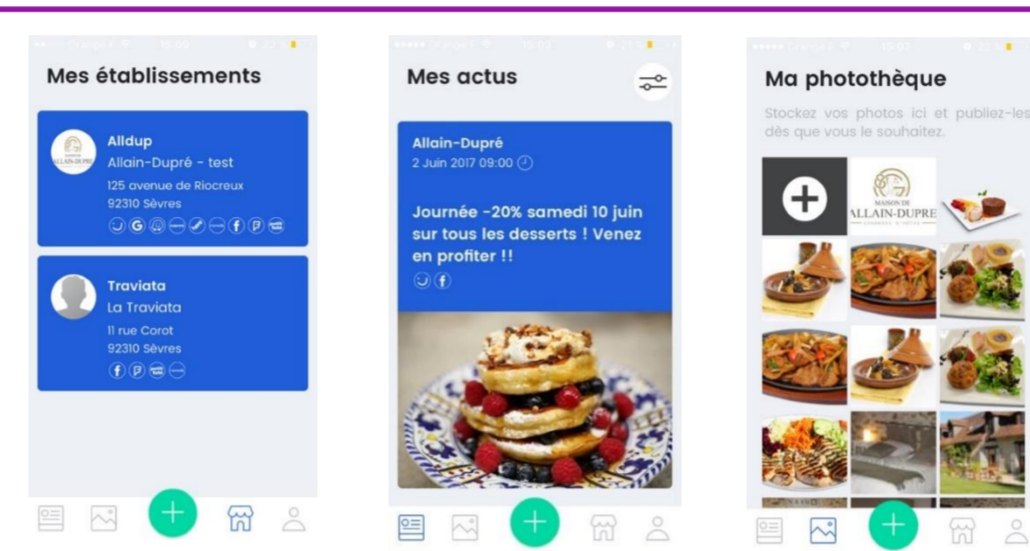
Mes établissements

Alldup
Allain-Dupré - test
125 avenue de Riocreux
92310 Sèvres

Traviata
La Traviata
11 rue Corot
92310 Sèvres

Mes actus

Allain-Dupré
2 Juin 2017 09:00

Journée -20% samedi 10 juin sur tous les desserts ! Venez en profiter !!

Ma photothèque

Stockez vos photos ici et publiez-les dès que vous le souhaitez.

MAISON DE
ALLAIN-DUPRE